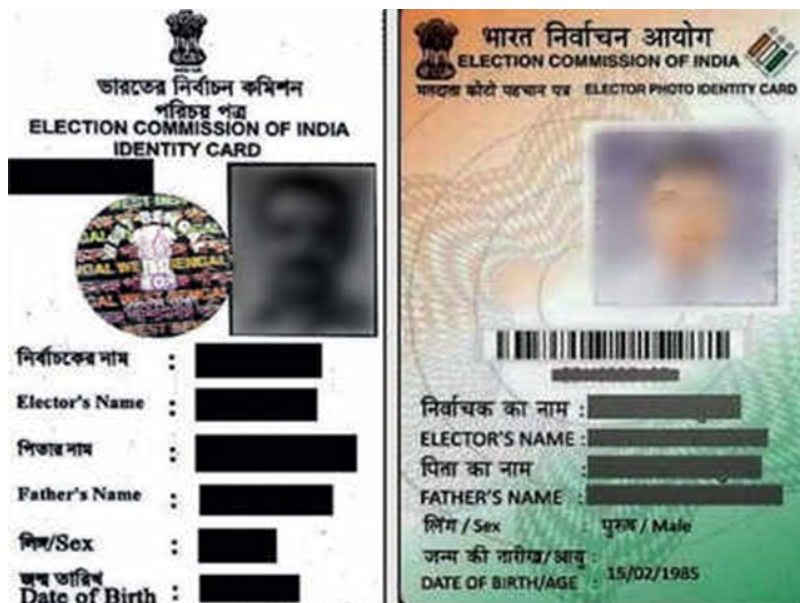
ভারতের নির্বাচন কমিশন
পরিচয় পত্র
ELECTION COMMISSION OF INDIA
IDENTITY CARD

WEST BENGAL

নির্বাচকের নাম :
Elector's Name :
পিতার নাম :
Father's Name :
লিঙ্গ/Sex :
জন্ম তারিখ
Date of Birth :

भारत निर्वाचन आयोग
ELECTION COMMISSION OF INDIA
मतदाता फोटो पहचान पत्र ELECTOR PHOTO IDENTITY CARD

निर्वाचक का नाम :
ELECTOR'S NAME :
पिता का नाम :
FATHER'S NAME :
लिंग / Sex : पुरुष / Male
जन्म की तारीख/आयु :
DATE OF BIRTH/AGE : 15/02/1985